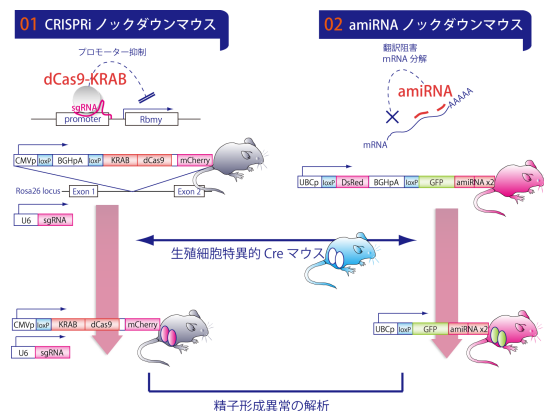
01 CRISPRi ノックダウンマウス

プロモーター抑制

dCas9-KRAB

sgRNA

promoter

Rbmy

| CMVp | loxP | BGHpA | loxP | KRAB | dCas9 | mCherry |
|---|---|---|---|---|---|---|

Rosa26 locus

Exon 1

Exon 2

| U6 | sgRNA |
|---|---|

02 amiRNA ノックダウンマウス

翻訳阻害
mRNA 分解

amiRNA

AAAAA

mRNA

| UBCp | loxP | DsRed | BGHpA | loxP | GFP | amiRNA x2 |
|---|---|---|---|---|---|---|

生殖細胞特異的 Cre マウス

| CMVp | loxP | KRAB | dCas9 | mCherry |
|---|---|---|---|---|

| U6 | sgRNA |
|---|---|

| UBCp | loxP | GFP | amiRNA x2 |
|---|---|---|---|

精子形成異常の解析